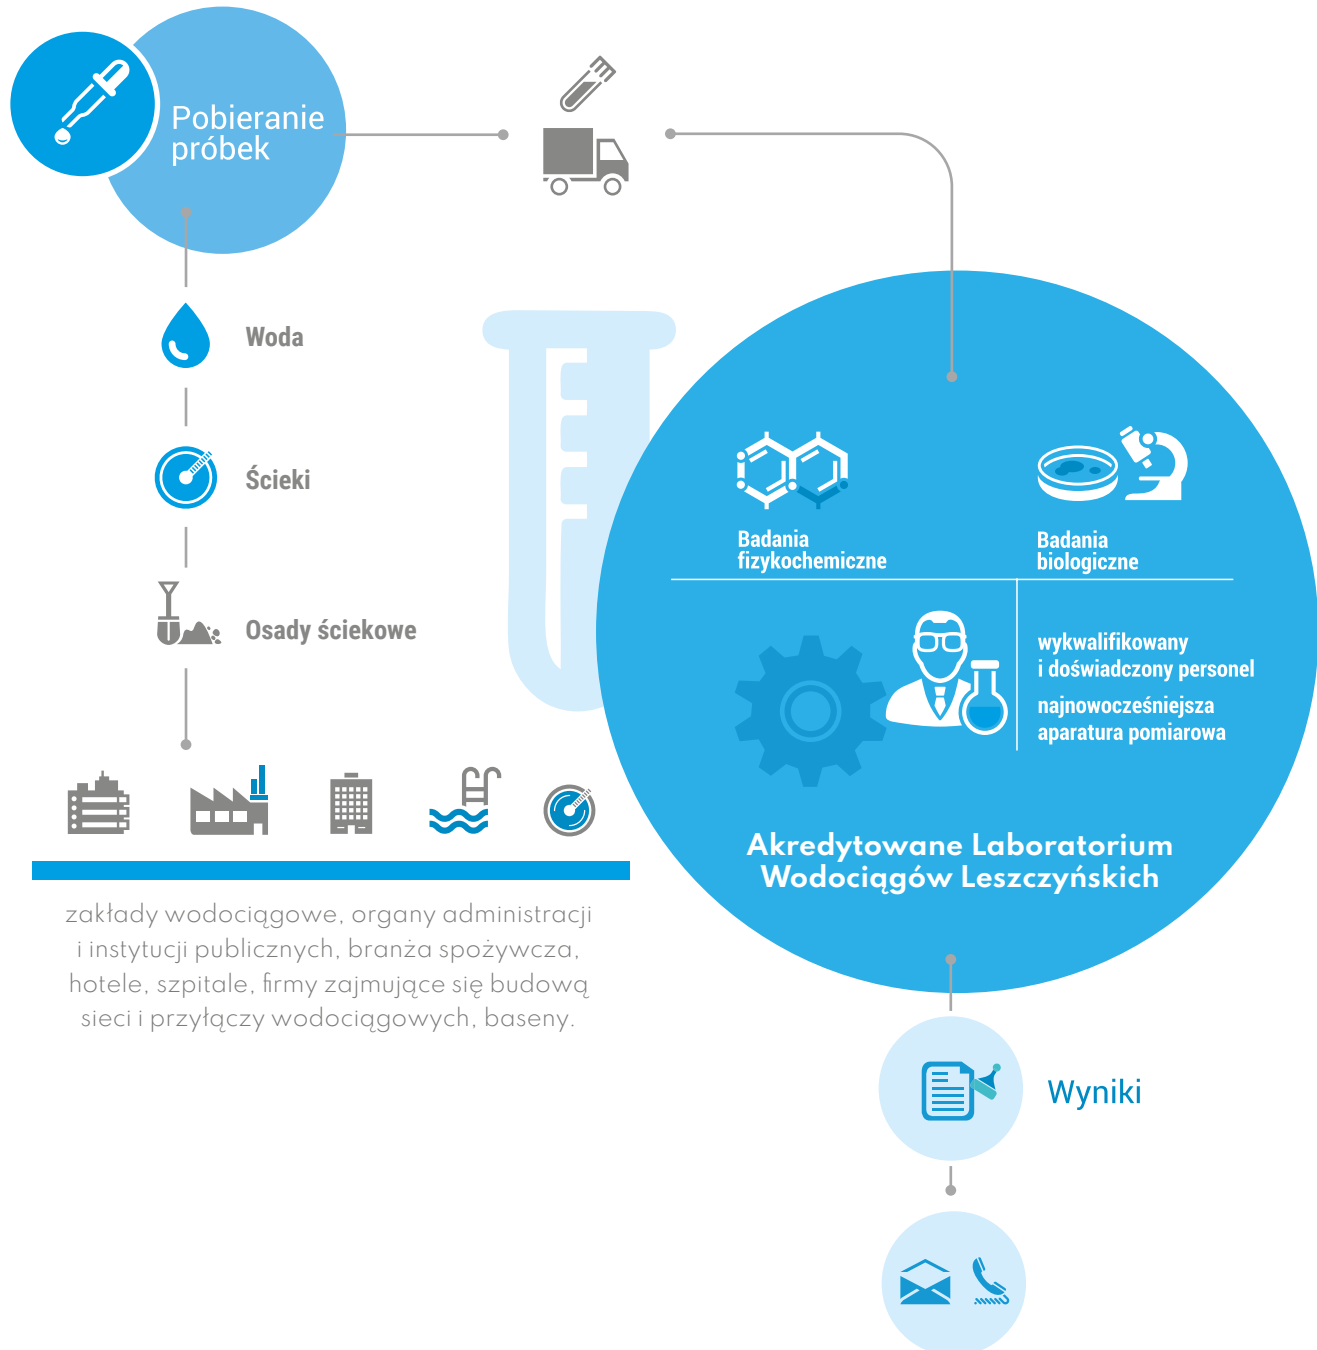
Pobieranie próbek

Woda

Ścieki

Osady ściekowe

zakłady wodociągowe, organy administracji i instytucji publicznych, branża spożywcza, hotele, szpitale, firmy zajmujące się budową sieci i przyłączy wodociągowych, baseny.

Badania fizykochemiczne

Badania biologiczne

wykwalifikowany i doświadczony personel

najnowocześniejsza aparatura pomiarowa

Akredytowane Laboratorium Wodociągów Leszczyńskich

Wyniki